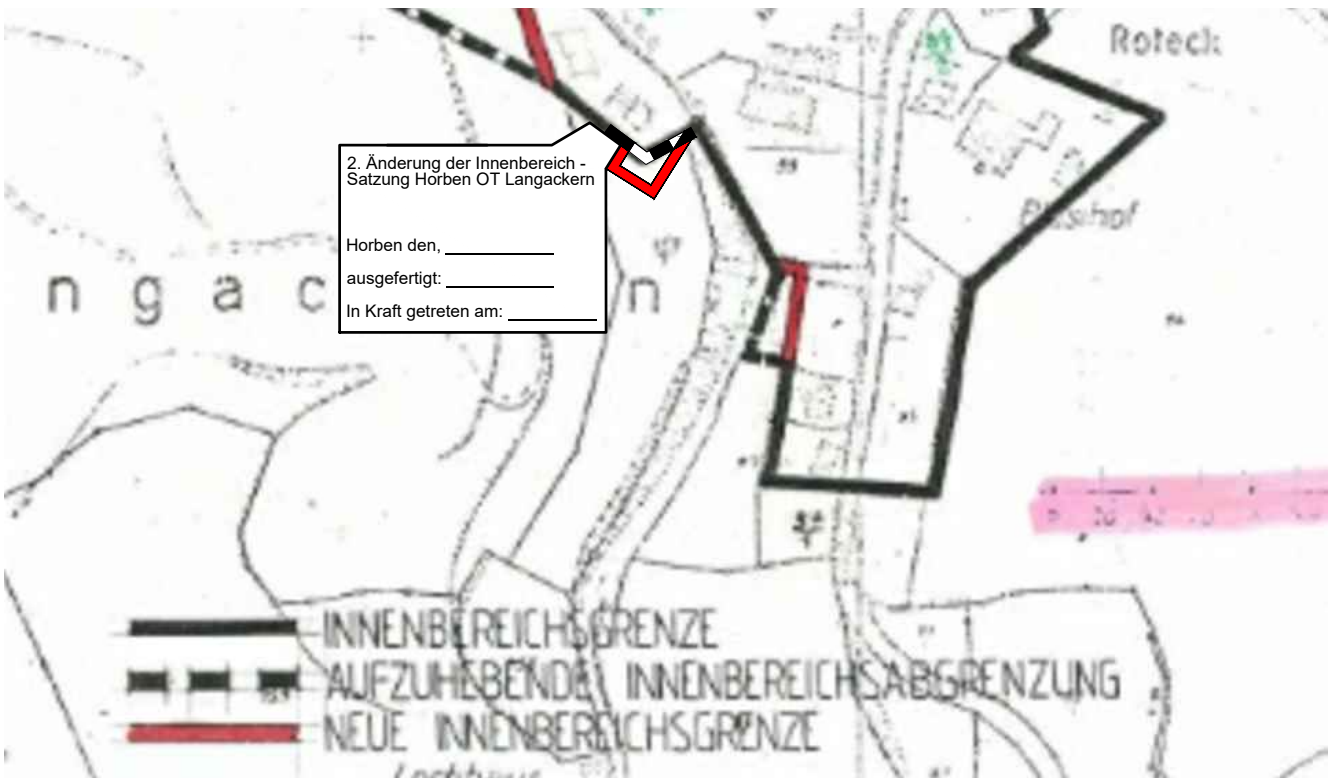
Roteck

2. Änderung der Innenbereich - Satzung Horben OT Langackern

Horben den, ____________

ausgefertigt: ____________

In Kraft getreten am: ____________

n g a c n

Bisshof

INNENBEREICHSGRENZE
AUFZUHEBENDE INNENBEREICHSABGRENZUNG
NEUE INNENBEREICHSGRENZE

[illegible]